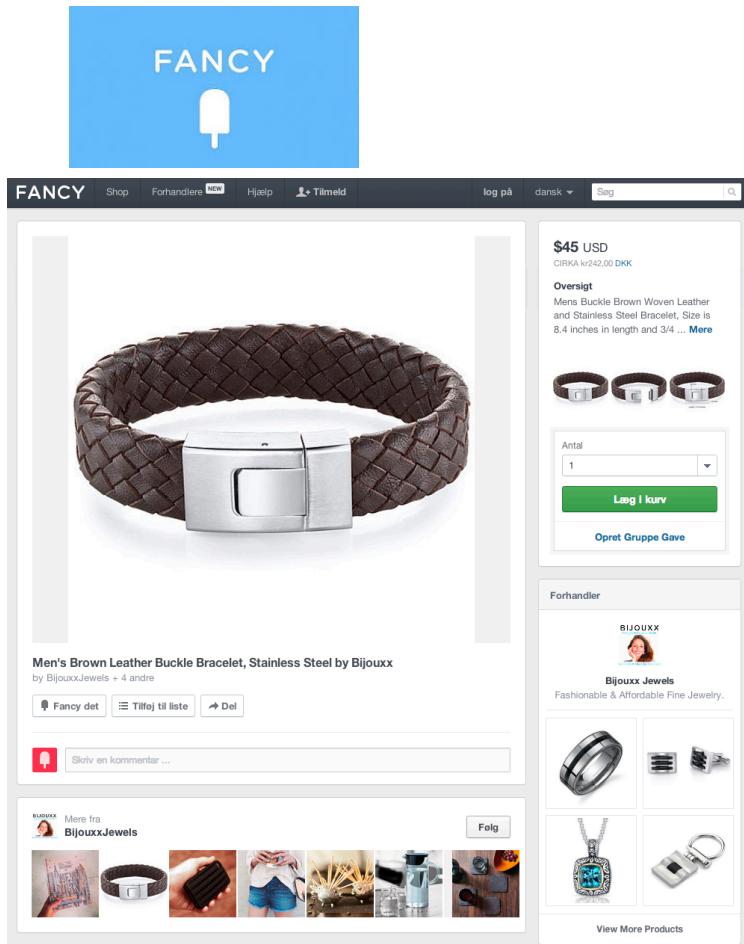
FANCY

FANCY Shop Forhandlere NEW Hjælp Tilmeld log på dansk Søg

Men's Brown Leather Buckle Bracelet, Stainless Steel by Bijouxx
by BijouxxJewels + 4 andre

Fancy det Tilføj til liste Del

Skriv en kommentar ...

BIJOUXX
Mere fra
BijouxxJewels
Følg

$45 USD
CIRKA kr242,00 DKK

Oversigt
Mens Buckle Brown Woven Leather and Stainless Steel Bracelet, Size is 8.4 inches in length and 3/4 ... Mere

Antal
1
Læg i kurv
Opret Gruppe Gave

Forhandler
BIJOUXX
Bijouxx Jewels
Fashionable & Affordable Fine Jewelry.

View More Products